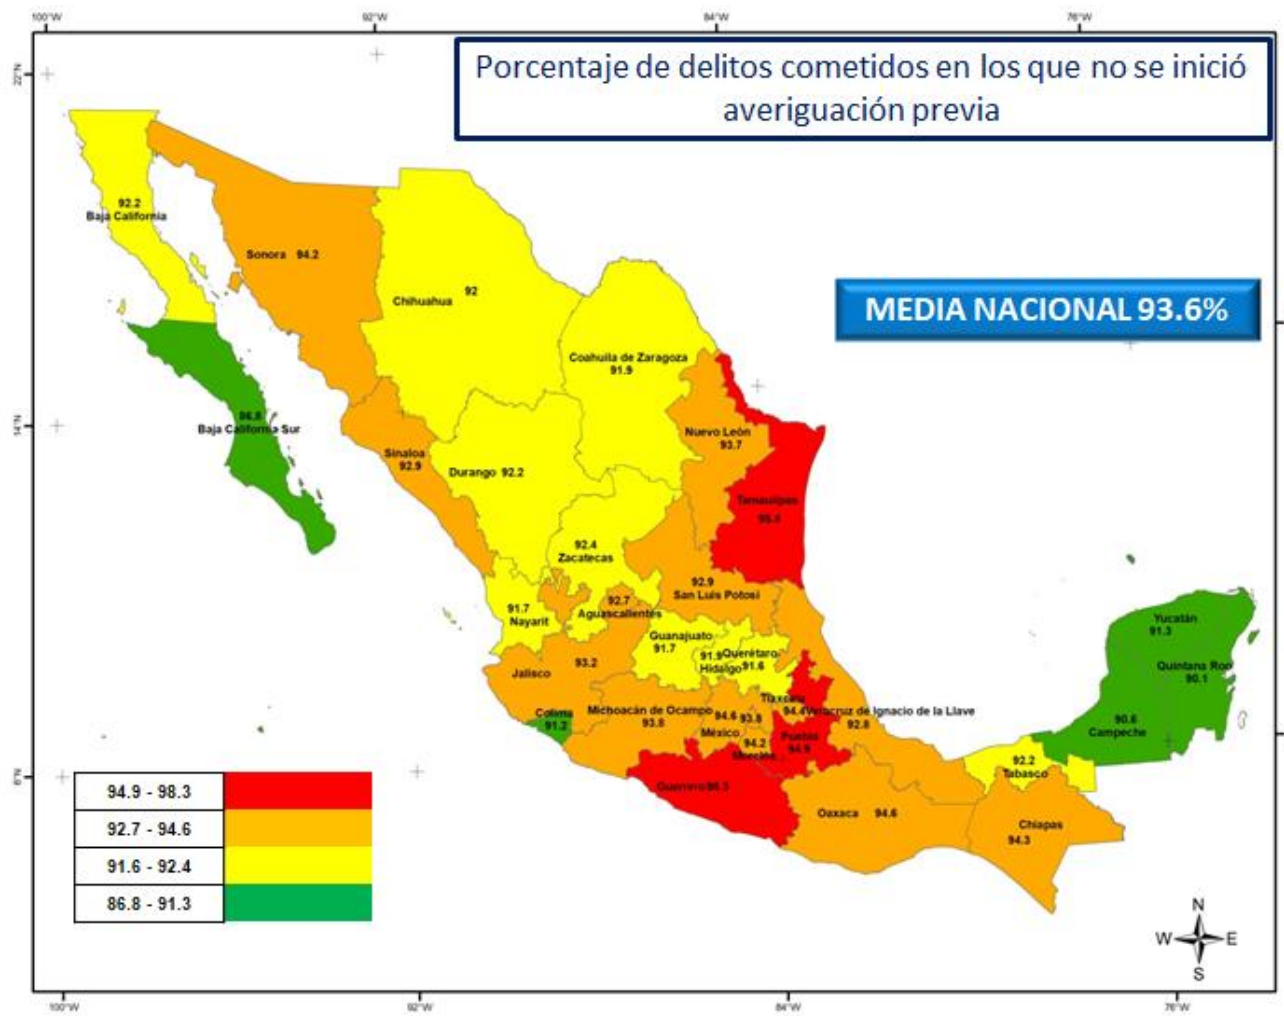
100°W 92°W 84°W 76°W

22°N

14°N

6°N

Porcentaje de delitos cometidos en los que no se inició averiguación previa

MEDIA NACIONAL 93.6%

92.2
Baja California

Sonora 94.2

Chihuahua 92

86.8
Baja California Sur

Coahuila de Zaragoza
91.9

Nuevo León
93.7

Tamaulipas
95.0

Sinaloa
92.9

Durango 92.2

92.4
Zacatecas

92.9
San Luis Potosí

91.7
Nayarit

92.7
Aguascalientes

Guanajuato
91.7

91.9 Querétaro
Hidalgo 91.6

Jalisco

93.2

Yucatán
91.3

Quintana Roo
90.1

90.6
Campeche

Tlaxcala
94.4 Veracruz de Ignacio de la Llave
92.8

Colima
91.2

Michoacán de Ocampo
93.8

94.6 93.8
México

94.2
Morelos

Puebla
94.9

92.2
Tabasco

Guerrero 96.3

Oaxaca 94.6

Chiapas
94.3

| 94.9 - 98.3 |
| 92.7 - 94.6 |
| 91.6 - 92.4 |
| 86.8 - 91.3 |

N
W E
S

100°W 92°W 84°W 76°W